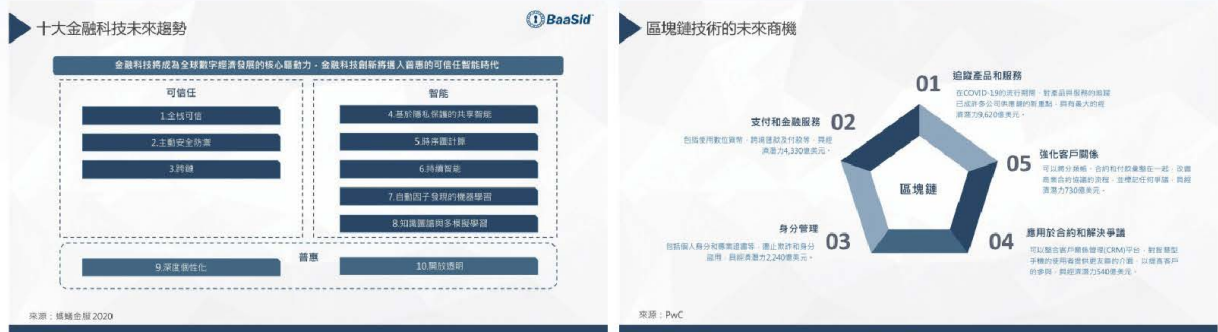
十大金融科技未來趨勢

BaaSid

金融科技將成為全球數字經濟發展的核心驅動力，金融科技創新將邁入普惠的可信任智能時代

可信任

1.全栈可信

2.主動安全防禦

3.跨鏈

智能

4.基於隱私保護的共享智能

5.隱序運計算

6.持續智能

7.自動因子發現的機器學習

8.知識圖譜與多模態學習

普惠

9.深度個性化

10.開放透明

來源：螞蟻金服 2020

區塊鏈技術的未來商機

01 追蹤產品和服務

在COVID-19的流行期間，對產品與服務的追蹤已成許多公司供應鏈的新重點，將每年大約增添為9,620億美元。

02 支付和金融服務

包括使用數位貨幣，跨境匯款及付款等，具經濟潛力4,330億美元。

05 強化客戶關係

可以將分銷帳，合約和付款彙整在一起，改善商業合約協議的流程，並標記任何爭議，具經濟潛力730億美元。

區塊鏈

03 身分管理

包括個人身分和團業追蹤等，遷止欺詐和身分盜用，具經濟潛力2,240億美元。

04 應用於合約和解決爭議

可以整合客戶關係管理(CRM)平台，對客戶類別型於積的使用者提供更友善的介面，以提高客戶的參與，具經濟潛力540億美元。

來源：PwC